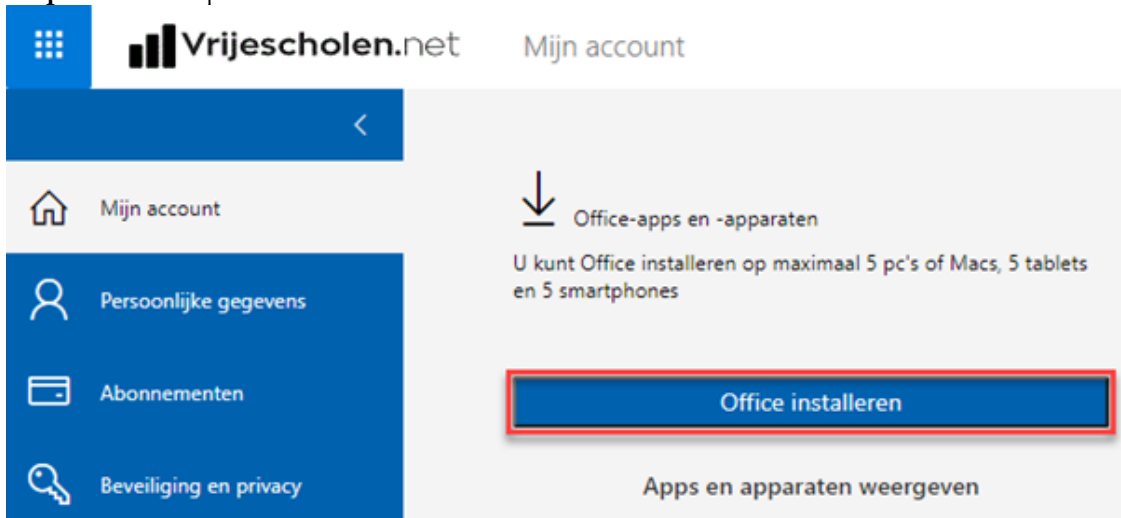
Vrijescholen.net

Mijn account

Mijn account

Persoonlijke gegevens

Abonnementen

Beveiliging en privacy

Office-apps en -apparaten

U kunt Office installeren op maximaal 5 pc's of Macs, 5 tablets en 5 smartphones

Office installeren

Apps en apparaten weergeven